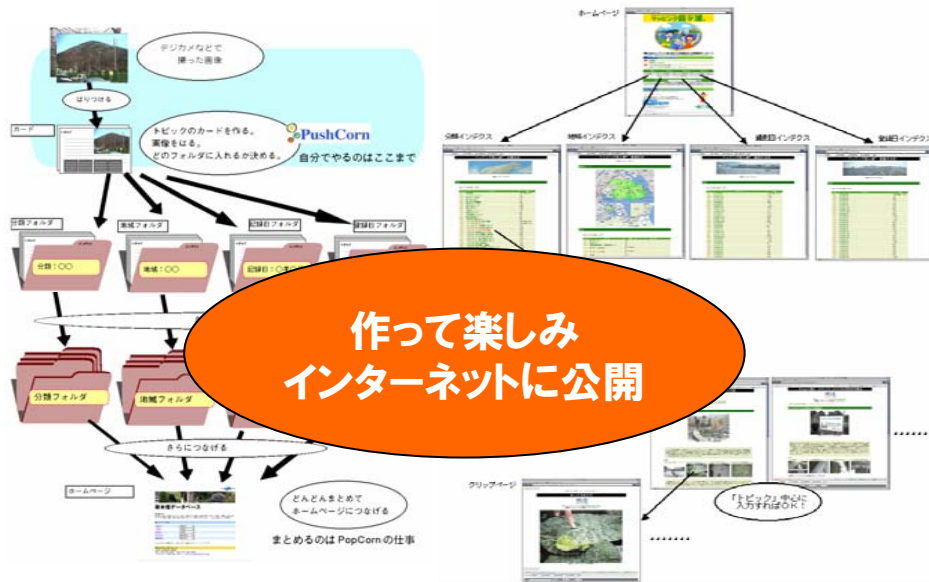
デジカメなどで
撮った画像

はりつける

カード

トピックのカードを作る。
情報をはる。
どのフォルダに入れるか決める。

PushCorn

自分でやるのはここまで

分類フォルダ

地域フォルダ

記録日フォルダ

登録日フォルダ

分類：〇〇

地域：〇〇

記録日：〇〇

分類フォルダ

地域フォルダ

さらにつなげる

ホームページ

どんどんまとめて
ホームページにつなげる

まとめるのは PopCorn の仕事

ホームページ

分類インデクス

地域インデクス

記録日インデクス

登録日インデクス

作って楽しみ
インターネットに公開

クリップページ

「トピック」中心に
入力すればOK！

.......

.......